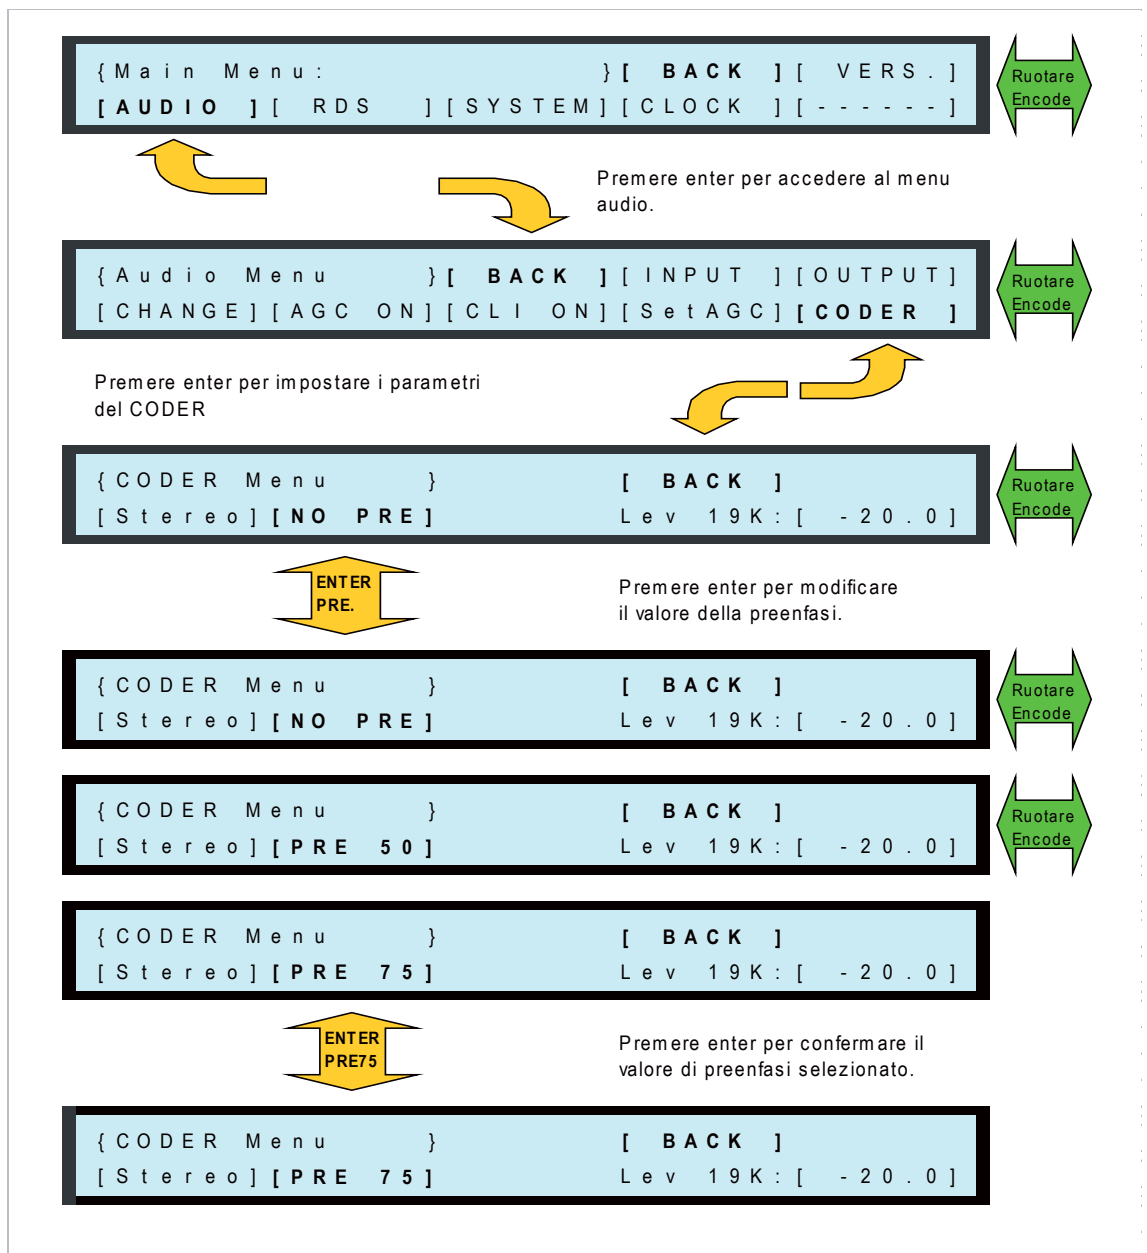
{Main Menu: }[ BACK ][ VERS.]
[AUDIO ][ RDS ][SYSTEM][CLOCK ][------]

Ruotare Encode

Premere enter per accedere al menu audio.

{Audio Menu }[ BACK ][INPUT ][OUTPUT]
[CHANGE][AGC ON][CLI ON][SetAGC][CODER ]

Ruotare Encode

Premere enter per impostare i parametri del CODER

{CODER Menu } [ BACK ]
[Stereo][NO PRE] Lev 19K:[ -20.0]

Ruotare Encode

ENTER PRE.

Premere enter per modificare il valore della preenfasi.

{CODER Menu } [ BACK ]
[Stereo][NO PRE] Lev 19K:[ -20.0]

Ruotare Encode

{CODER Menu } [ BACK ]
[Stereo][PRE 50] Lev 19K:[ -20.0]

Ruotare Encode

{CODER Menu } [ BACK ]
[Stereo][PRE 75] Lev 19K:[ -20.0]

ENTER PRE75

Premere enter per confermare il valore di preenfasi selezionato.

{CODER Menu } [ BACK ]
[Stereo][PRE 75] Lev 19K:[ -20.0]